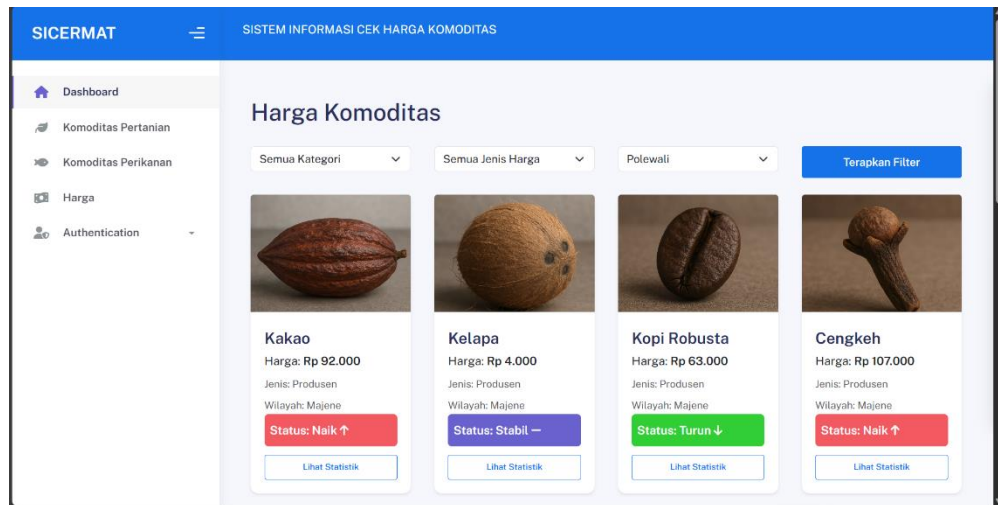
SICERMAT

SISTEM INFORMASI CEK HARGA KOMODITAS

Dashboard
Komoditas Pertanian
Komoditas Perikanan
Harga
Authentication

Harga Komoditas

Semua Kategori
Semua Jenis Harga
Polewali
Terapkan Filter

Kakao
Harga: Rp 92.000
Jenis: Produsen
Wilayah: Majene
Status: Naik ↑
Lihat Statistik

Kelapa
Harga: Rp 4.000
Jenis: Produsen
Wilayah: Majene
Status: Stabil —
Lihat Statistik

Kopi Robusta
Harga: Rp 63.000
Jenis: Produsen
Wilayah: Majene
Status: Turun ↓
Lihat Statistik

Cengkeh
Harga: Rp 107.000
Jenis: Produsen
Wilayah: Majene
Status: Naik ↑
Lihat Statistik